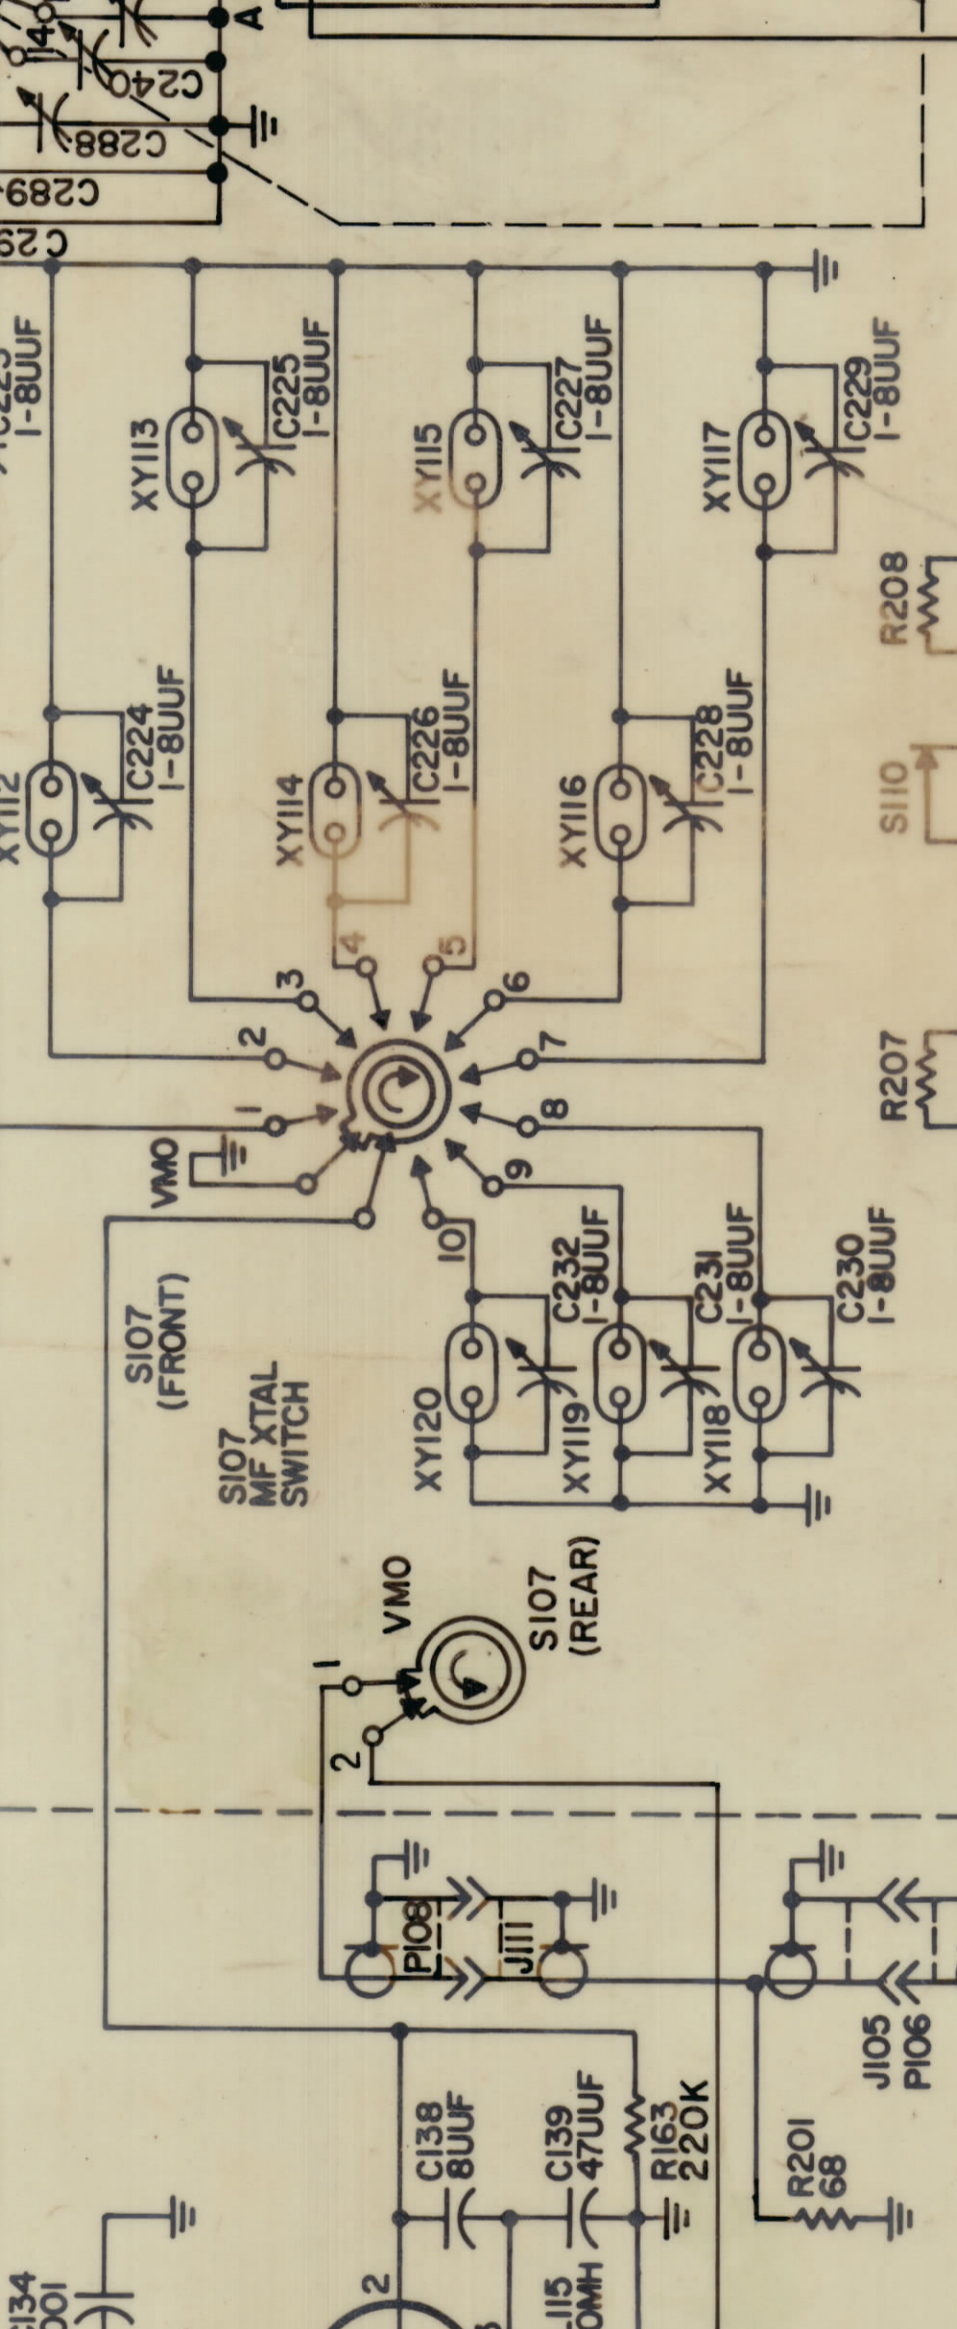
A
C240
C288
C289
C29
C223
1-8UUF
XY113
C225
1-8UUF
XY115
C227
1-8UUF
XY117
C229
1-8UUF
XY112
C224
1-8UUF
XY114
C226
1-8UUF
XY116
C228
1-8UUF
R208
S110
R207
3
4
5
6
7
8
9
10
2
1
VMO
S107
(FRONT)
S107
MF XTAL
SWITCH
C232
1-8UUF
C231
1-8UUF
C230
1-8UUF
XY120
XY119
XY118
VMO
S107
(REAR)
1
2
P108
J111
J105
P106
C134
.001
C138
8UUF
C139
47UUF
R163
220K
R201
68
2
L115
MH